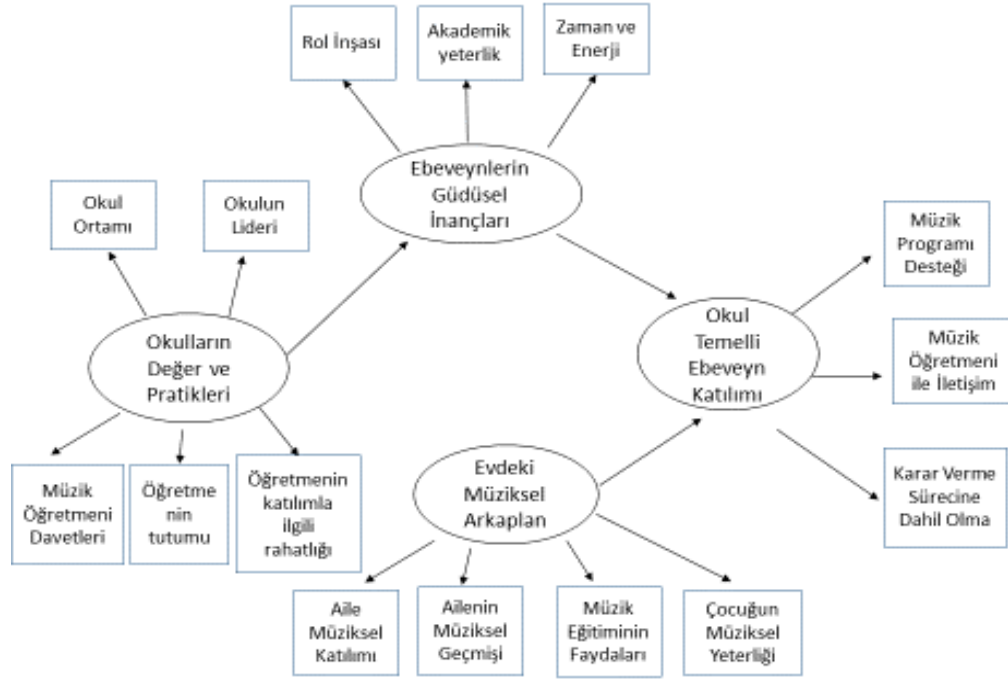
Rol İnşası

Akademik yeterlik

Zaman ve Enerji

Ebeveynlerin Güdüsel İnançları

Okul Ortamı

Okulun Lideri

Müzik Programı Desteği

Okul Temelli Ebeveyn Katılımı

Müzik Öğretmeni ile İletişim

Okulların Değer ve Pratikleri

Karar Verme Sürecine Dahil Olma

Evdeki Müziksel Arkaplan

Müzik Öğretmeni Davetleri

Öğretmenin tutumu

Öğretmenin katılımla ilgili rahatlığı

Aile Müziksel Katılımı

Ailenin Müziksel Geçmişi

Müzik Eğitiminin Faydaları

Çocuğun Müziksel Yeterliği